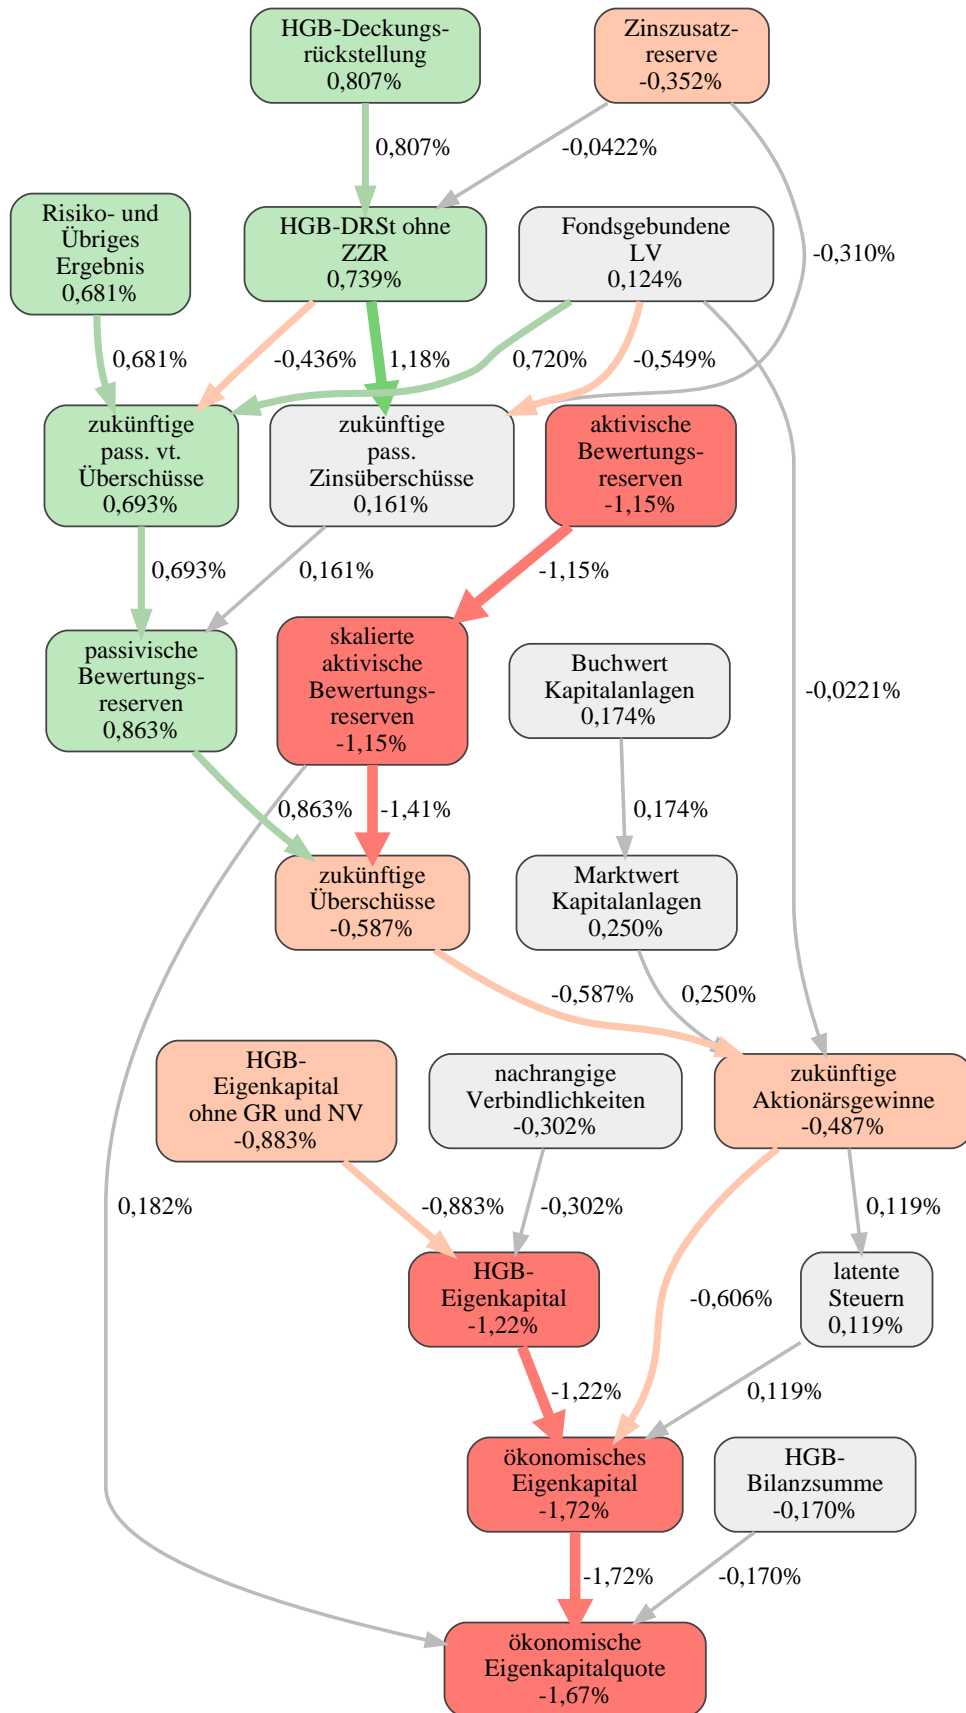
HGB-Deckungsrückstellung
0,807%

Zinszusatzreserve
-0,352%

0,807%

-0,0422%

Risiko- und Übriges Ergebnis
0,681%

HGB-DRSt ohne ZZR
0,739%

Fondsgebundene LV
0,124%

-0,310%

0,681%

-0,436%

1,18%

0,720%

-0,549%

zukünftige pass. vt. Überschüsse
0,693%

zukünftige pass. Zinsüberschüsse
0,161%

aktivische Bewertungsreserven
-1,15%

0,693%

0,161%

-1,15%

passivische Bewertungsreserven
0,863%

skalierte aktivische Bewertungsreserven
-1,15%

Buchwert Kapitalanlagen
0,174%

-0,0221%

0,863%

-1,41%

0,174%

zukünftige Überschüsse
-0,587%

Marktwert Kapitalanlagen
0,250%

-0,587%

0,250%

HGB-Eigenkapital ohne GR und NV
-0,883%

nachrangige Verbindlichkeiten
-0,302%

zukünftige Aktionärsgewinne
-0,487%

0,182%

-0,883%

-0,302%

0,119%

HGB-Eigenkapital
-1,22%

-0,606%

latente Steuern
0,119%

-1,22%

0,119%

ökonomisches Eigenkapital
-1,72%

HGB-Bilanzsumme
-0,170%

-1,72%

-0,170%

ökonomische Eigenkapitalquote
-1,67%